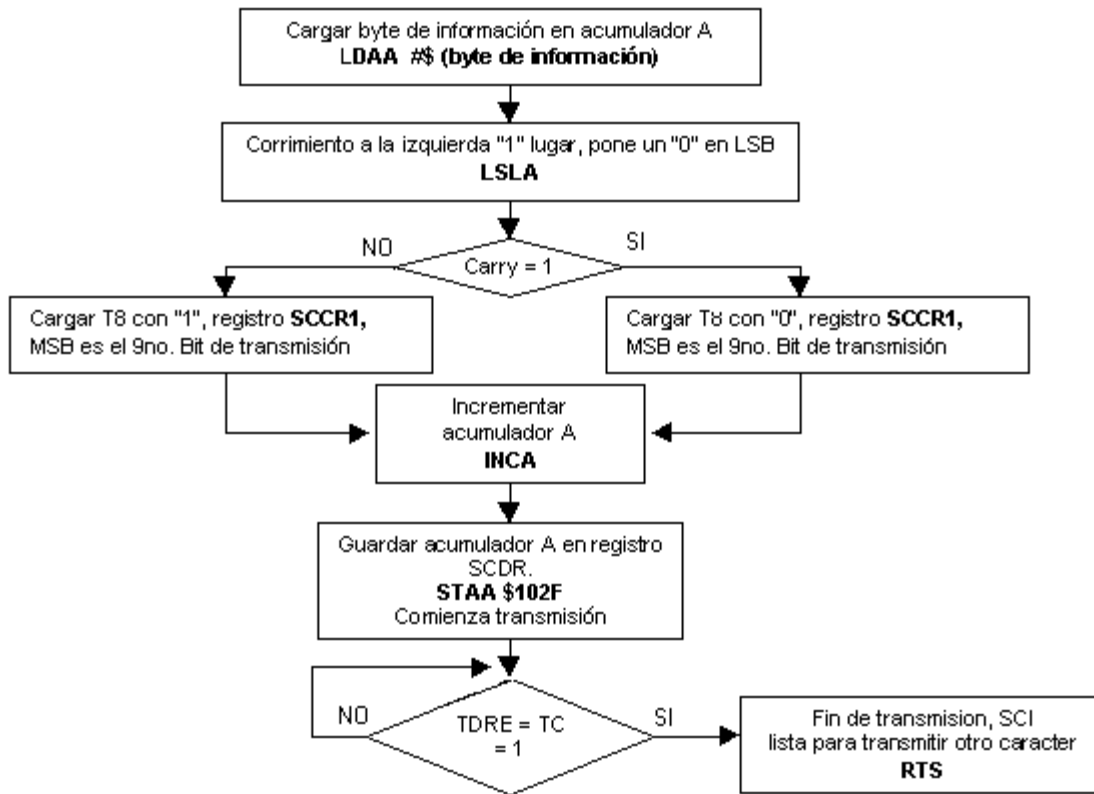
Cargar byte de información en acumulador A
**LDAA #$ (byte de información)**

Corrimiento a la izquierda "1" lugar, pone un "0" en LSB
**LSLA**

NO

Carry = 1

SI

Cargar T8 con "1", registro **SCCR1,** MSB es el 9no. Bit de transmisión

Cargar T8 con "0", registro **SCCR1,** MSB es el 9no. Bit de transmisión

Incrementar acumulador A
**INCA**

Guardar acumulador A en registro SCDR.
**STAA $102F**
Comienza transmisión

NO

TDRE = TC = 1

SI

Fin de transmision, SCI lista para transmitir otro caracter
**RTS**